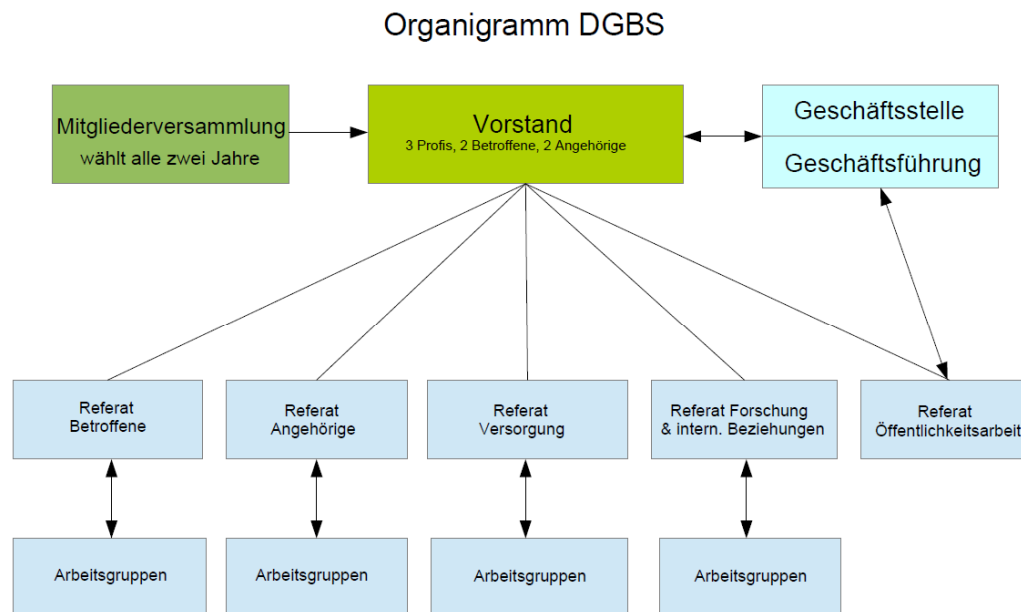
Organigramm DGBS

Mitgliederversammlung
wählt alle zwei Jahre

Vorstand
3 Profis, 2 Betroffene, 2 Angehörige

Geschäftsstelle

Geschäftsführung

Referat Betroffene

Referat Angehörige

Referat Versorgung

Referat Forschung & intern. Beziehungen

Referat Öffentlichkeitsarbeit

Arbeitsgruppen

Arbeitsgruppen

Arbeitsgruppen

Arbeitsgruppen